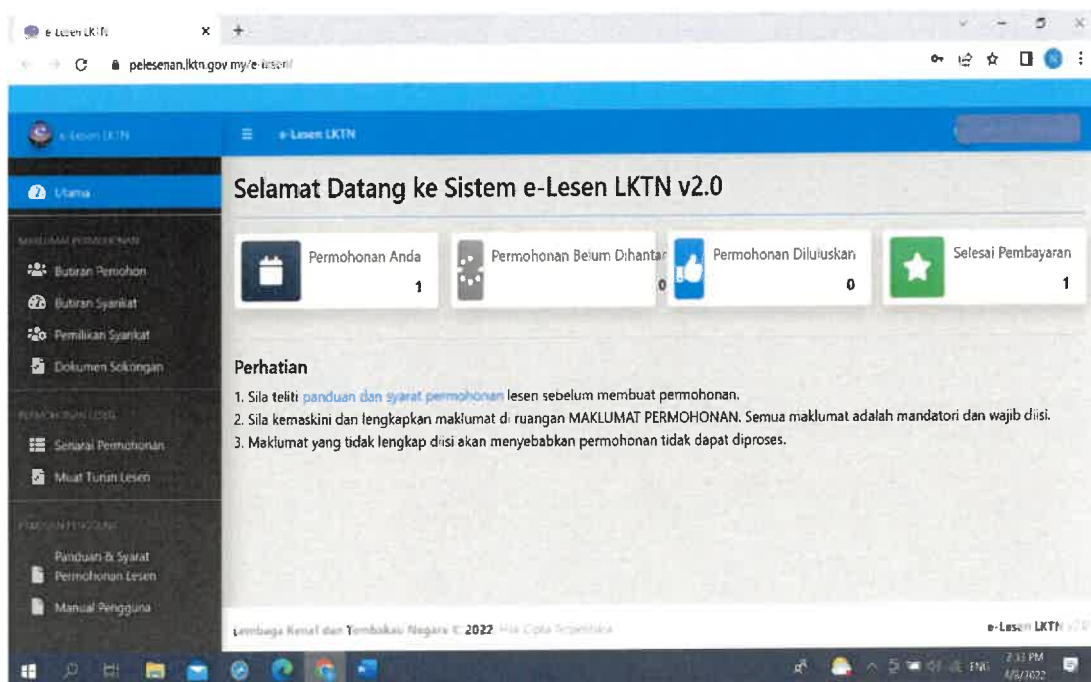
e-Lesen LKTN ×

pelesenan.lktn.gov.my/e-lesen/

e-Lesen LKTN

e-Lesen LKTN

Utama

MAKLUMAT PERMOHONAN

Butiran Pemohon

Butiran Syarikat

Pemilikan Syarikat

Dokumen Sokongan

PERMOHONAN LESEN

Senarai Permohonan

Muat Turun Lesen

PANDUAN PENGGUNA

Panduan & Syarat Permohonan Lesen

Manual Pengguna

Selamat Datang ke Sistem e-Lesen LKTN v2.0

| Permohonan Anda | Permohonan Belum Dihantar | Permohonan Diluluskan | Selesai Pembayaran |
|---|---|---|---|
| 1 | 0 | 0 | 1 |

Perhatian

1. Sila teliti panduan dan syarat permohonan lesen sebelum membuat permohonan.
2. Sila kemaskini dan lengkapkan maklumat di ruangan MAKLUMAT PERMOHONAN. Semua maklumat adalah mandatori dan wajib diisi.
3. Maklumat yang tidak lengkap diisi akan menyebabkan permohonan tidak dapat diproses.

Lembaga Kenaf dan Tembakau Negara © 2022 Hak Cipta Terpelihara

e-Lesen LKTN v2.0

ENG 2:33 PM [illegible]/2022